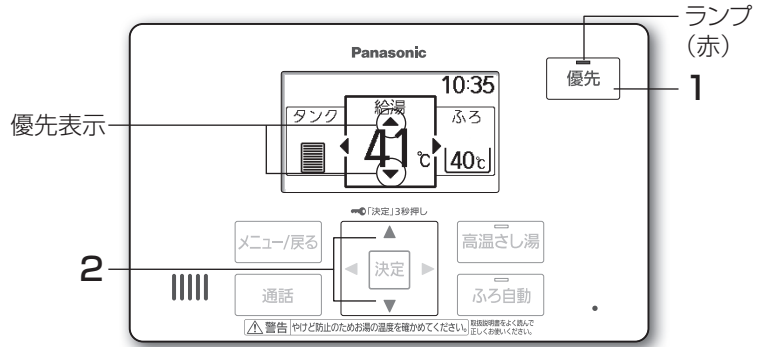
ランプ
(赤)
Panasonic
10:35
優先
1
優先表示
タンク
給湯
ふろ
41
℃
40℃
「決定」3秒押し
メニュー/戻る
決定
高温さし湯
2
通話
ふろ自動
⚠警告 やけど防止のためお湯の温度を確かめてください。 取扱説明書をよく読んで正しくお使いください。